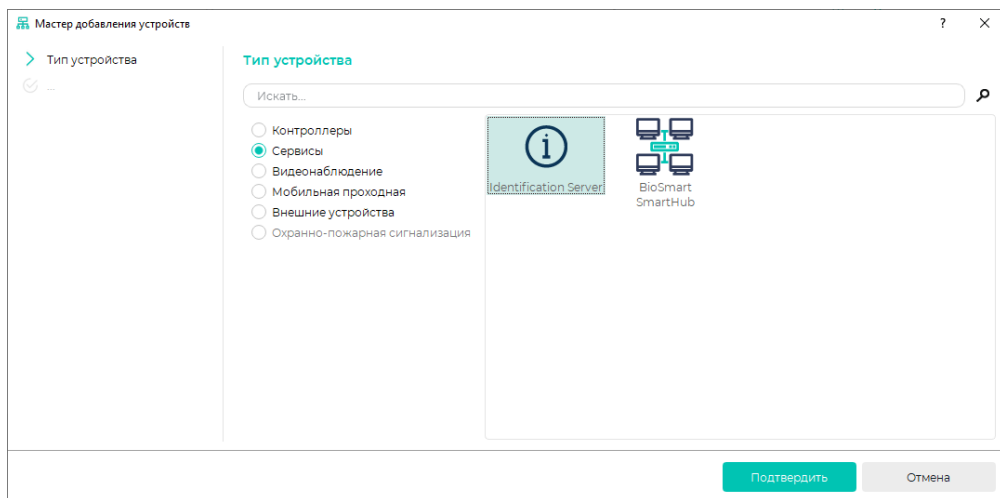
Мастер добавления устройств

?

Тип устройства

...

Тип устройства

Искать...

Контроллеры
Сервисы
Видеонаблюдение
Мобильная проходная
Внешние устройства
Охранно-пожарная сигнализация

Identification Server

BioSmart SmartHub

Подтвердить

Отмена